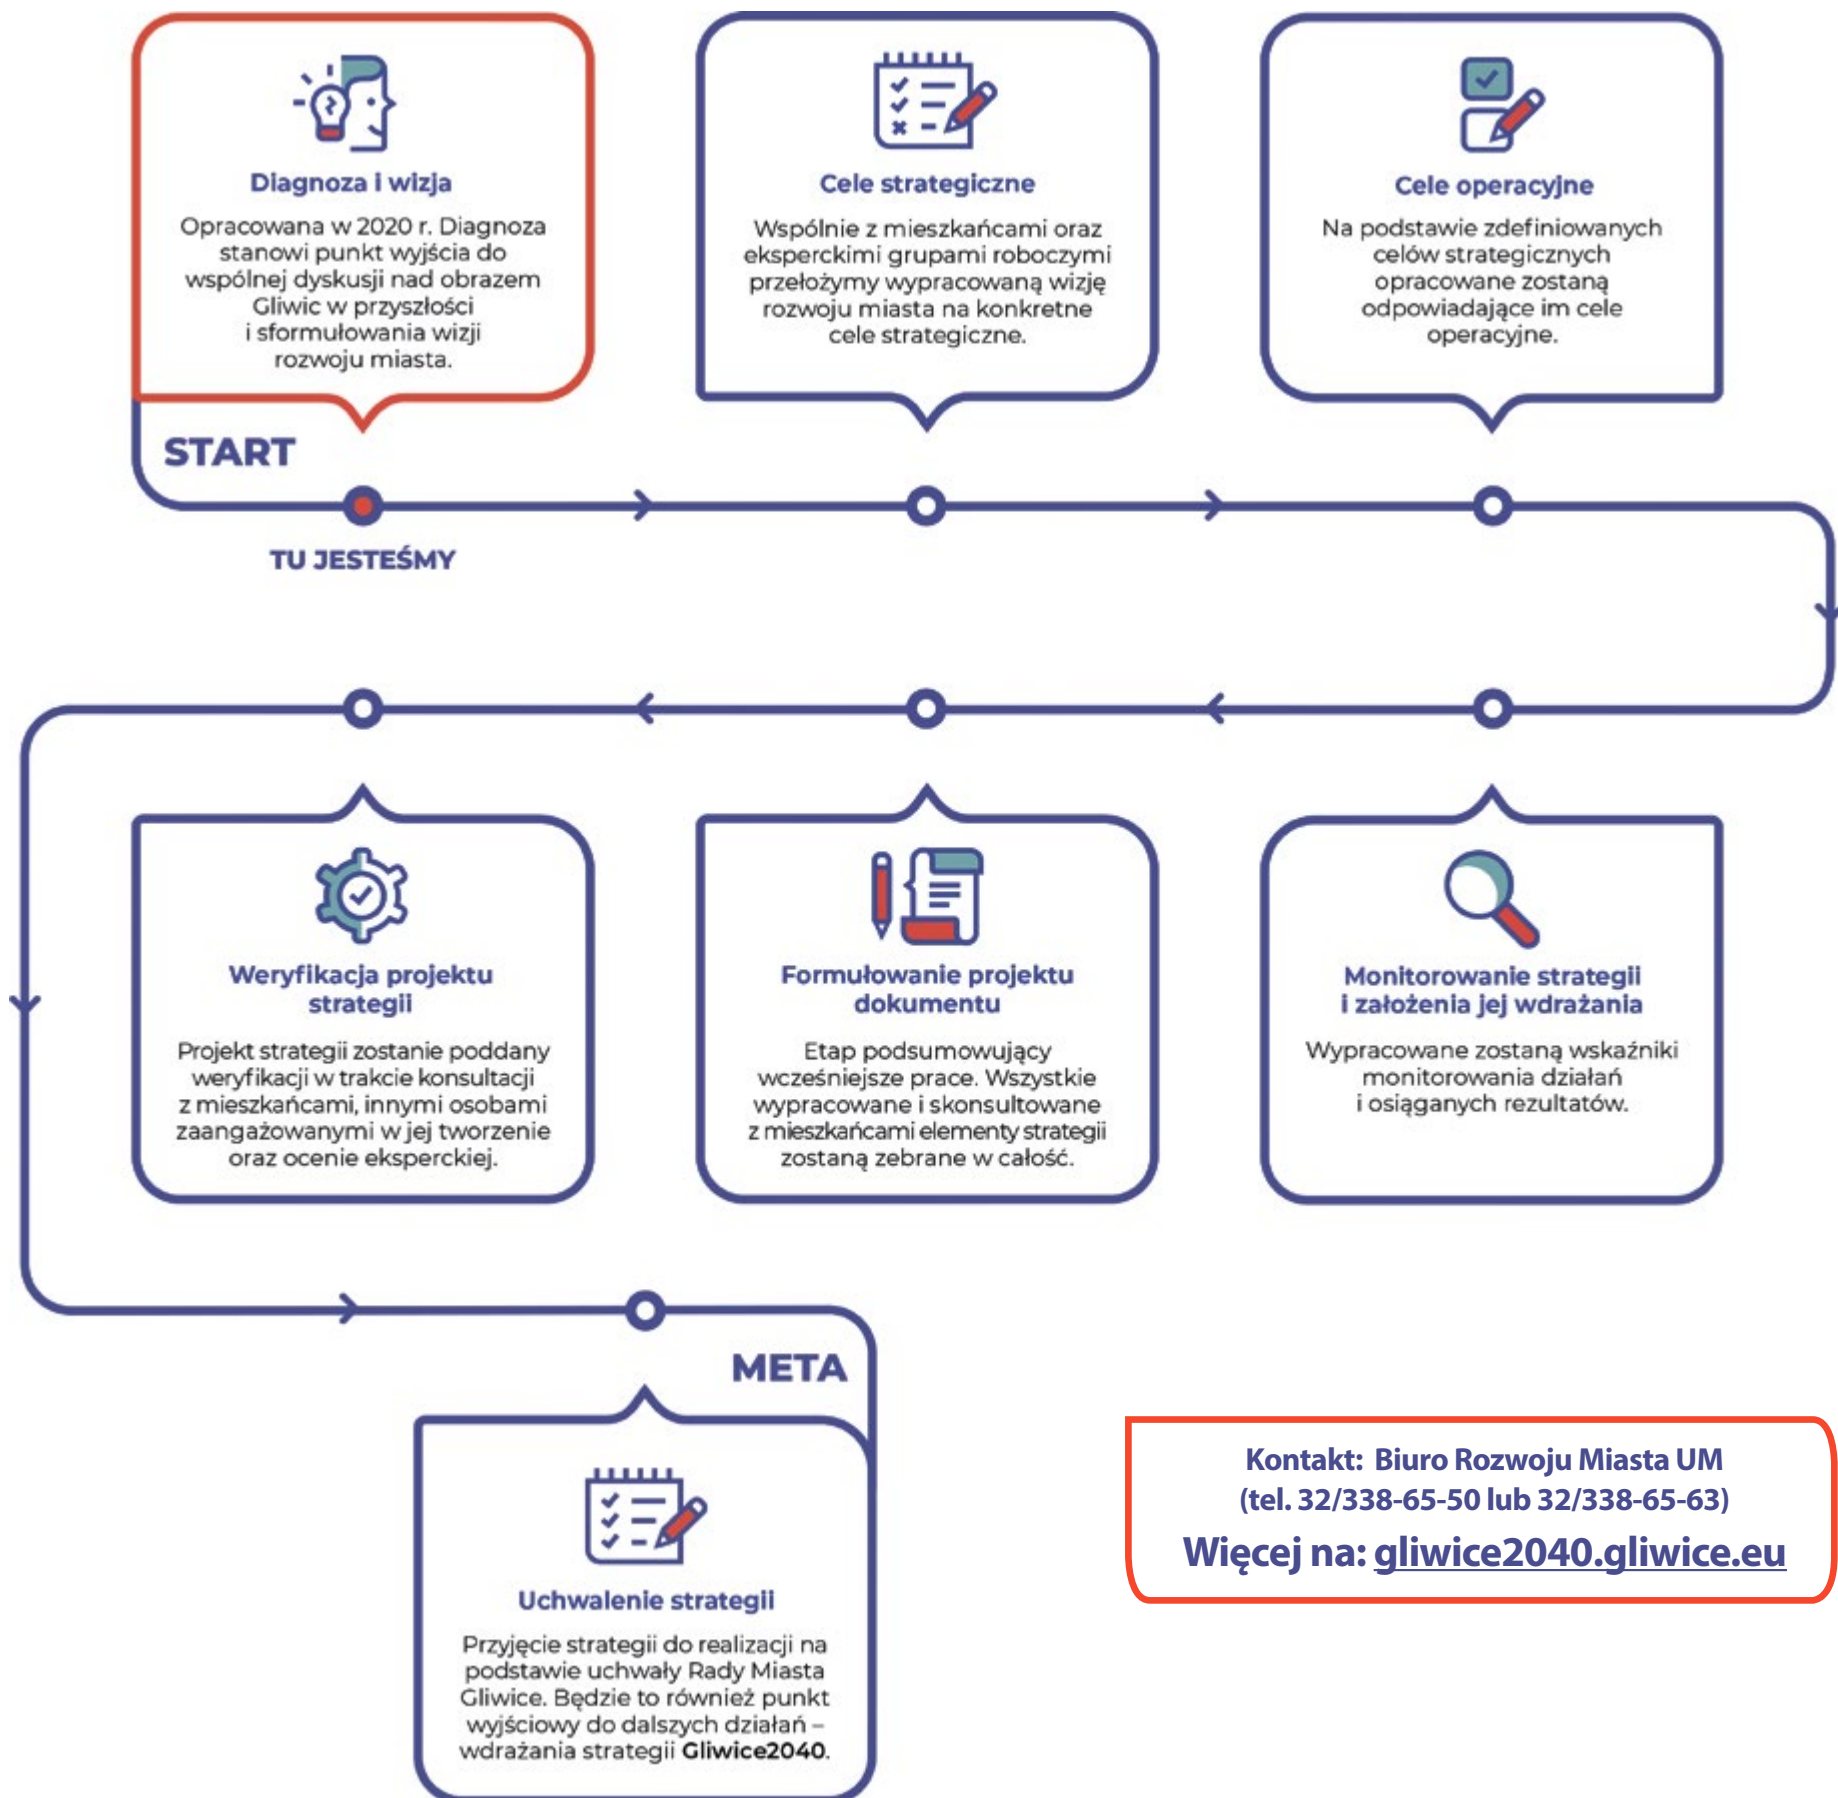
Diagnoza i wizja

Opracowana w 2020 r. Diagnoza stanowi punkt wyjścia do wspólnej dyskusji nad obrazem Gliwic w przyszłości i sformułowania wizji rozwoju miasta.

Cele strategiczne

Wspólnie z mieszkańcami oraz eksperckimi grupami roboczymi przełożymy wypracowaną wizję rozwoju miasta na konkretne cele strategiczne.

Cele operacyjne

Na podstawie zdefiniowanych celów strategicznych opracowane zostaną odpowiadające im cele operacyjne.

START

TU JESTEŚMY

Weryfikacja projektu strategii

Projekt strategii zostanie poddany weryfikacji w trakcie konsultacji z mieszkańcami, innymi osobami zaangażowanymi w jej tworzenie oraz ocenie eksperckiej.

Formułowanie projektu dokumentu

Etap podsumowujący wcześniejsze prace. Wszystkie wypracowane i skonsultowane z mieszkańcami elementy strategii zostaną zebrane w całość.

Monitorowanie strategii i założenia jej wdrażania

Wypracowane zostaną wskaźniki monitorowania działań i osiąganych rezultatów.

META

Uchwalenie strategii

Przyjęcie strategii do realizacji na podstawie uchwały Rady Miasta Gliwice. Będzie to również punkt wyjściowy do dalszych działań – wdrażania strategii Gliwice2040.

Kontakt: Biuro Rozwoju Miasta UM
(tel. 32/338-65-50 lub 32/338-65-63)
Więcej na: gliwice2040.gliwice.eu